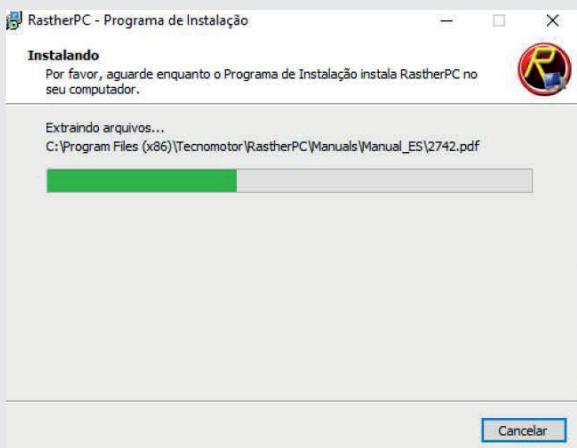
RastherPC - Programa de Instalação

Instalando
Por favor, aguarde enquanto o Programa de Instalação instala RastherPC no seu computador.

Extraindo arquivos...
C:\Program Files (x86)\Tecnomotor\RastherPC\Manuals\Manual_ES\2742.pdf

Cancelar